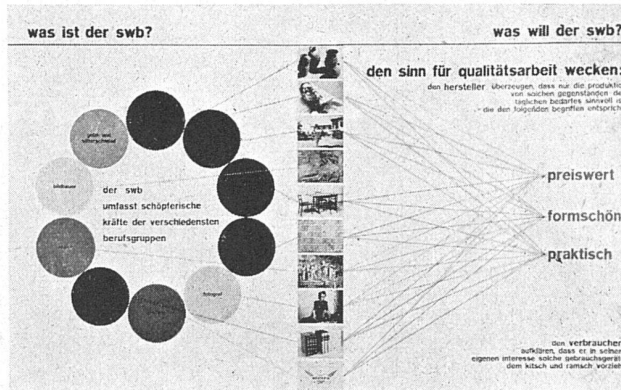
was ist der swb?

was will der swb?

den sinn für qualitätsarbeit wecken:

den hersteller überzeugen, dass nur die produktion von solchen gegenständen des täglichen bedarfes sinnvoll ist, die den folgenden begriffen entsprech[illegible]

gold- und silberschmied

bildhauer

der swb umfasst schöpferische kräfte der verschiedensten berufsgruppen

fotograf

preiswert

formschön

praktisch

den verbraucher aufklären, dass er in seinem eigenen interesse solche gebrauchsgerät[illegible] dem kitsch und ramsch vorzieh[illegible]